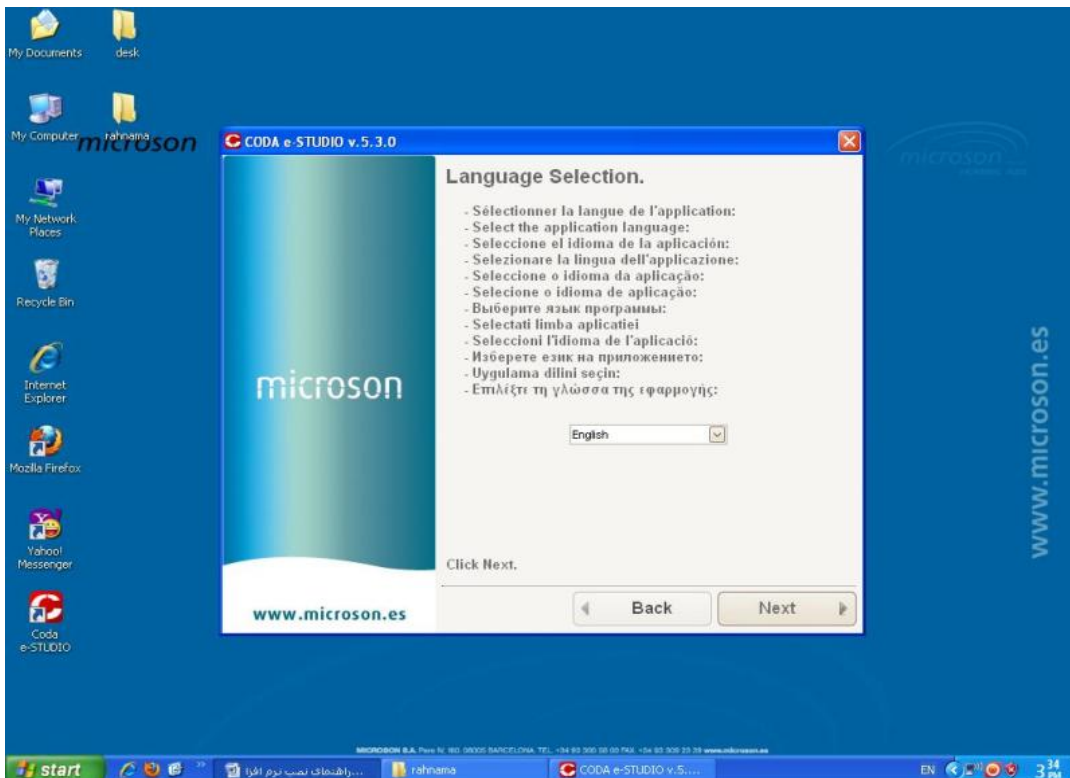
My Documents
desk
My Computer
rahnama
microson
My Network Places
Recycle Bin
Internet Explorer
Mozilla Firefox
Yahoo! Messenger
Coda e-STUDIO

CODA e-STUDIO v.5.3.0

Language Selection.

- Sélectionner la langue de l'application:
- Select the application language:
- Seleccione el idioma de la aplicación:
- Selezionare la lingua dell'applicazione:
- Seleccione o idioma da aplicação:
- Selecione o idioma de aplicação:
- Выберите язык программы:
- Selectati limba aplicatiei
- Seleccioni l'idioma de l'aplicació:
- Изберете език на приложението:
- Uygulama dilini seçin:
- Επιλέξτε τη γλώσσα της εφαρμογής:

English

microson

Click Next.

www.microson.es

Back
Next

microson
www.microson.es

MICROSON S.A. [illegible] BARCELONA TEL. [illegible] FAX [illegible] www.microson.es

start
...راهنمای نصب نرم افزا
rahnama
CODA e-STUDIO v.5....
EN
3:34 PM